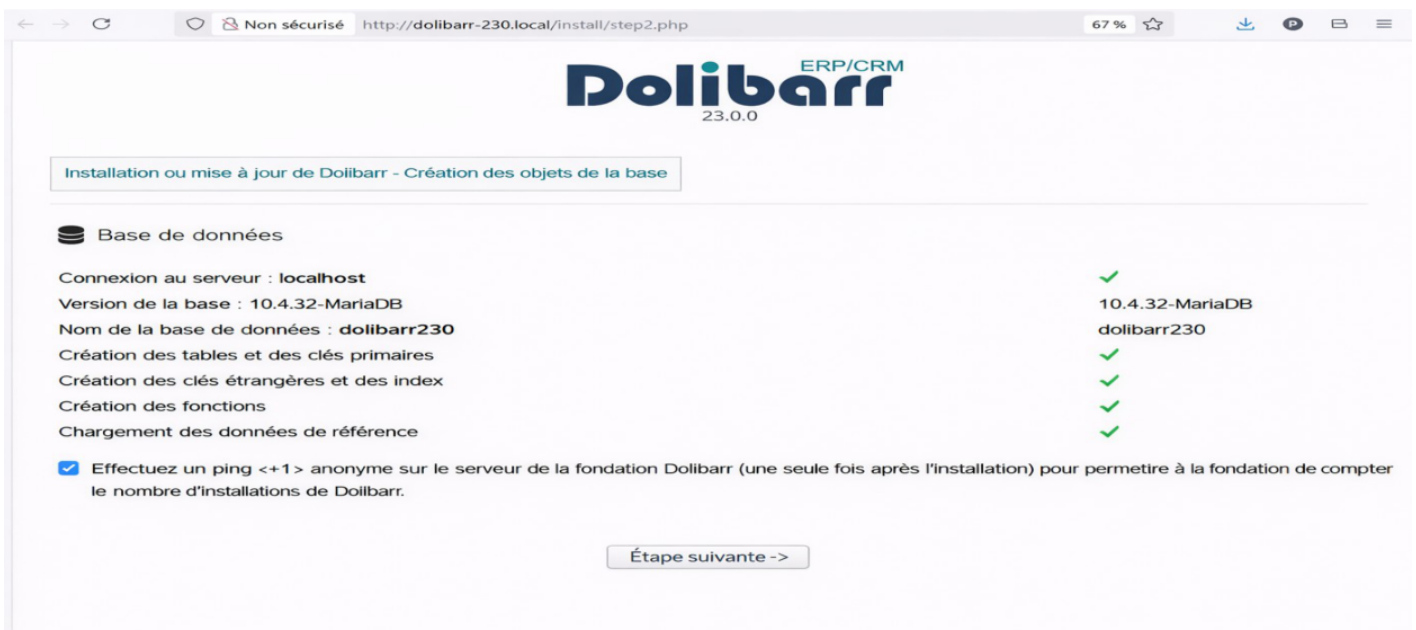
Non sécurisé http://dolibarr-230.local/install/step2.php 67 %

ERP/CRM
Dolibarr
23.0.0

Installation ou mise à jour de Dolibarr - Création des objets de la base

Base de données

| | |
|---|---|
| Connexion au serveur : **localhost** | ✓ |
| Version de la base : 10.4.32-MariaDB | 10.4.32-MariaDB |
| Nom de la base de données : **dolibarr230** | dolibarr230 |
| Création des tables et des clés primaires | ✓ |
| Création des clés étrangères et des index | ✓ |
| Création des fonctions | ✓ |
| Chargement des données de référence | ✓ |

Effectuez un ping <+1> anonyme sur le serveur de la fondation Dolibarr (une seule fois après l'installation) pour permetire à la fondation de compter le nombre d'installations de Doilbarr.

Étape suivante ->